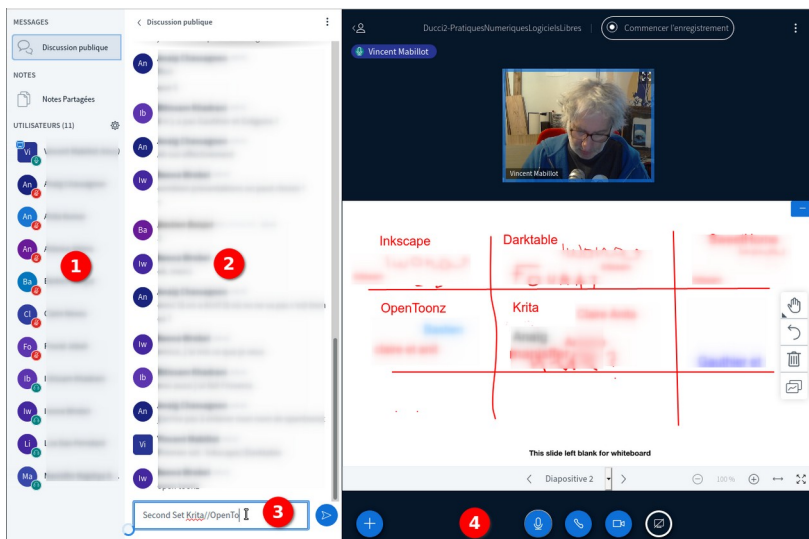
MESSAGES

Discussion publique

NOTES

Notes Partagées

UTILISATEURS (11)

Vi

An

An

An

Ba

Cl

Fo

Ib

Iw

Li

Ma

1

< Discussion publique

An

Ib

An

Iw

Ba

Iw

An

Iw

Ib

An

Vi

Iw

2

Second Set Krita//OpenTo

3

Ducci2-PratiquesNumeriquesLogicielsLibres

Commencer l'enregistrement

Vincent Mabillot

Vincent Mabillot

Inkscape

Darktable

OpenToonz

Krita

This slide left blank for whiteboard

< Diapositive 2 >

100 %

4